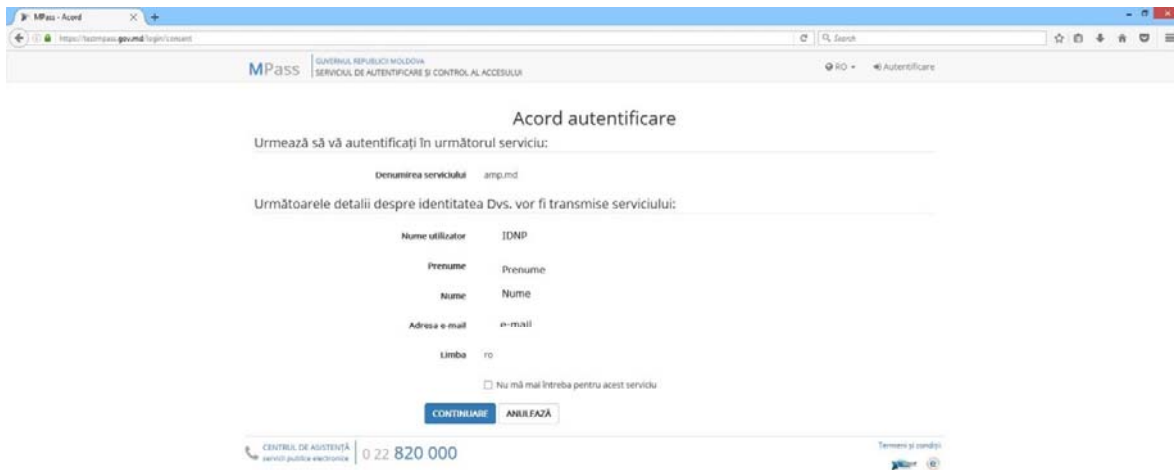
MPass - Acord

https://testmpass.gov.md/login/consent

Search

MPass | GUVERNUL REPUBLICII MOLDOVA
SERVICIUL DE AUTENTIFICARE ȘI CONTROL AL ACCESULUI

RO ▾ Autentificare

Acord autentificare

Urmează să vă autentificați în următorul serviciu:

Denumirea serviciului amp.md

Următoarele detalii despre identitatea Dvs. vor fi transmise serviciului:

Nume utilizator IDNP

Prenume Prenume

Nume Nume

Adresa e-mail e-mail

Limba ro

Nu mă mai întreba pentru acest serviciu

CONTINUARE ANULEAZĂ

CENTRUL DE ASISTENȚĂ
servicii publice electronice | 0 22 820 000

Termeni și condiții